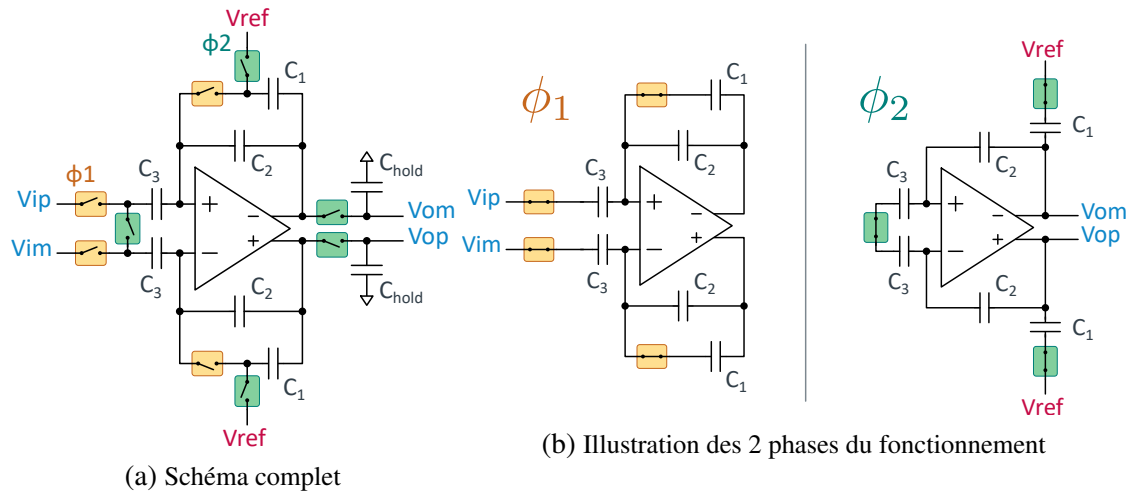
Vref
ϕ2
$C_1$
$C_2$
ϕ1
$C_3$
Vip
Vim
$C_3$
+
−
−
+
$C_2$
$C_1$
Vref
$C_{hold}$
Vom
Vop
$C_{hold}$

(a) Schéma complet

$\phi_1$
$C_1$
$C_2$
$C_3$
Vip
Vim
$C_3$
+
−
−
+
$C_2$
$C_1$

$\phi_2$
Vref
$C_1$
$C_3$
$C_2$
+
−
−
+
Vom
Vop
$C_3$
$C_2$
$C_1$
Vref

(b) Illustration des 2 phases du fonctionnement